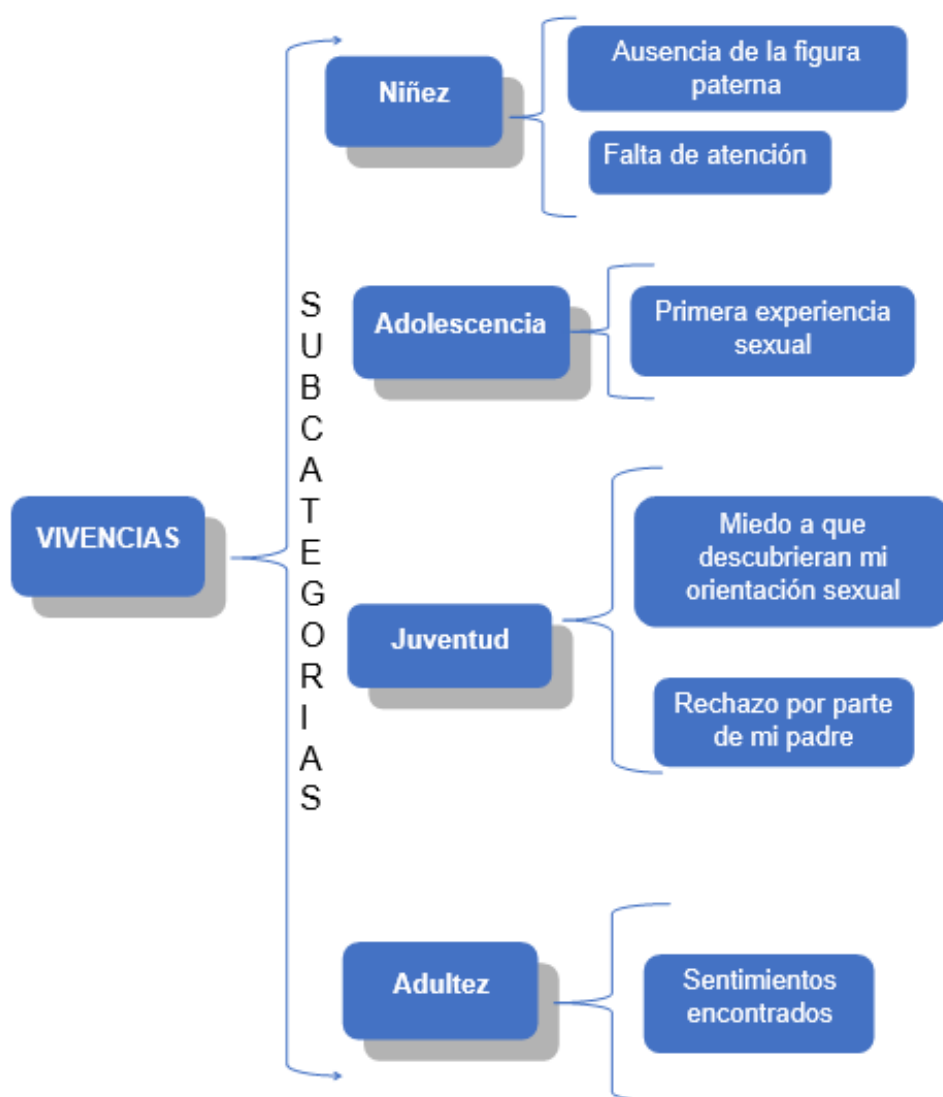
VIVENCIAS

SUBCATEGORIAS

Niñez

Ausencia de la figura paterna

Falta de atención

Adolescencia

Primera experiencia sexual

Juventud

Miedo a que descubrieran mi orientación sexual

Rechazo por parte de mi padre

Adultez

Sentimientos encontrados